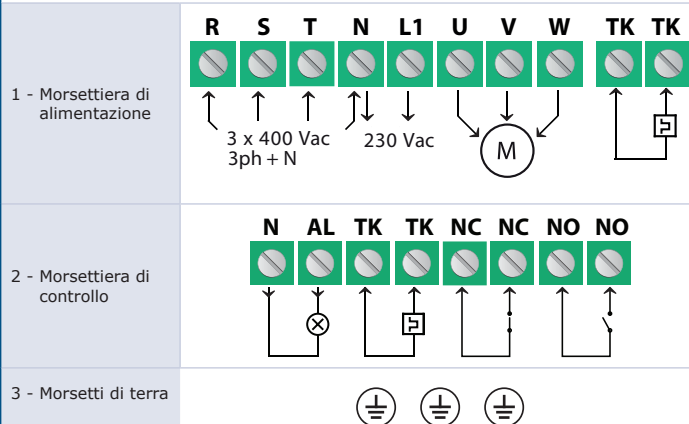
| | |
|---|---|
| 1 - Morsettiera di alimentazione | R S T N L1 U V W TK TK<br>3 x 400 Vac<br>3ph + N<br>230 Vac<br>M |
| 2 - Morsettiera di controllo | N AL TK TK NC NC NO NO |
| 3 - Morsetti di terra | |